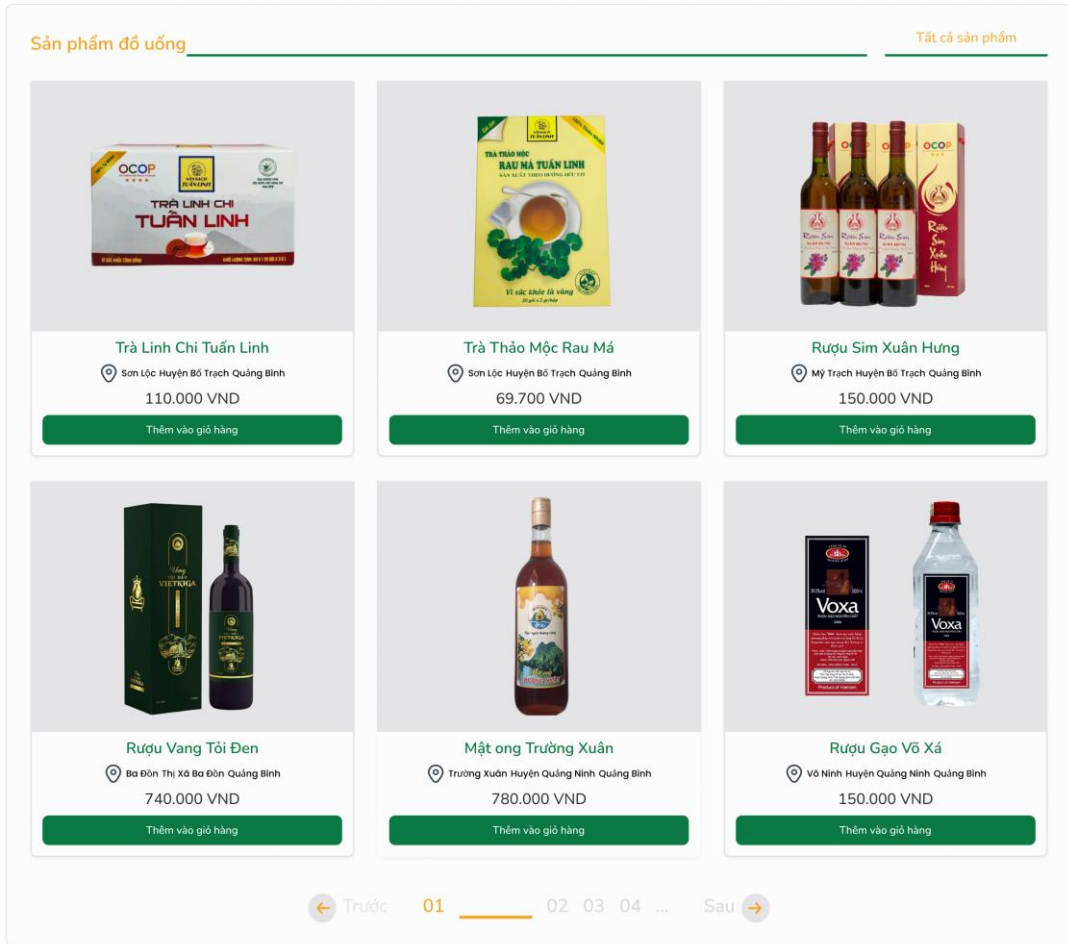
Sản phẩm đồ uống

Tất cả sản phẩm

OCOP
TRÀ LINH CHI
TUẤN LINH

Trà Linh Chi Tuấn Linh
Sơn Lộc Huyện Bố Trạch Quảng Bình
110.000 VND
Thêm vào giỏ hàng

TRÀ THẢO MỘC
RAU MÁ TUẤN LINH

Trà Thảo Mộc Rau Má
Sơn Lộc Huyện Bố Trạch Quảng Bình
69.700 VND
Thêm vào giỏ hàng

OCOP
Rượu Sim Xuân Hưng

Rượu Sim Xuân Hưng
Mỹ Trạch Huyện Bố Trạch Quảng Bình
150.000 VND
Thêm vào giỏ hàng

VIETKIGA

Rượu Vang Tỏi Đen
Ba Đồn Thị Xã Ba Đồn Quảng Bình
740.000 VND
Thêm vào giỏ hàng

Mật ong Trường Xuân
Trường Xuân Huyện Quảng Ninh Quảng Bình
780.000 VND
Thêm vào giỏ hàng

Voxa
Voxa

Rượu Gạo Võ Xá
Võ Ninh Huyện Quảng Ninh Quảng Bình
150.000 VND
Thêm vào giỏ hàng

Trước 01 02 03 04 ... Sau